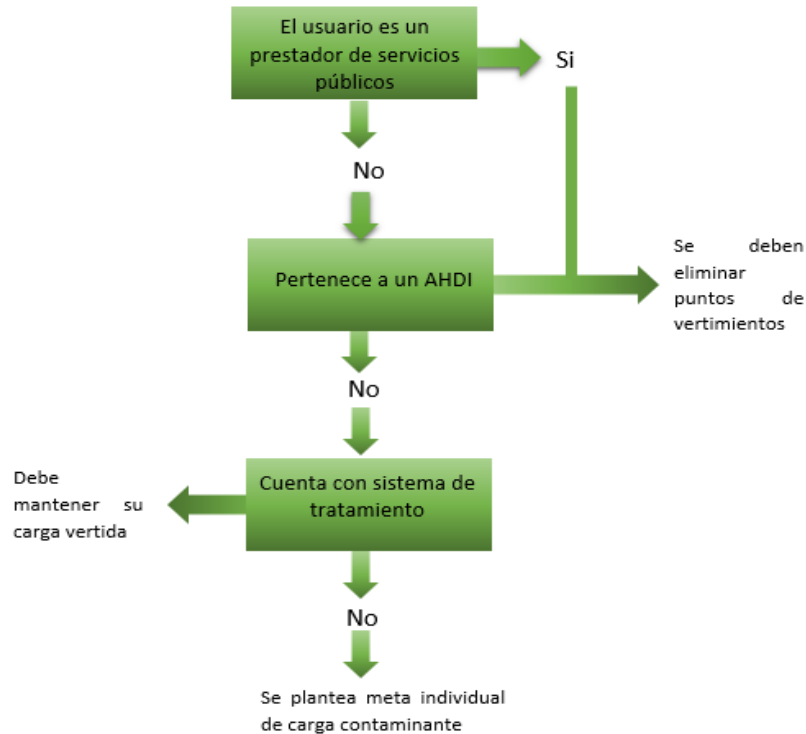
El usuario es un prestador de servicios públicos

Si

No

Pertenece a un AHDI

Se deben eliminar puntos de vertimientos

No

Debe mantener su carga vertida

Cuenta con sistema de tratamiento

No

Se plantea meta individual de carga contaminante